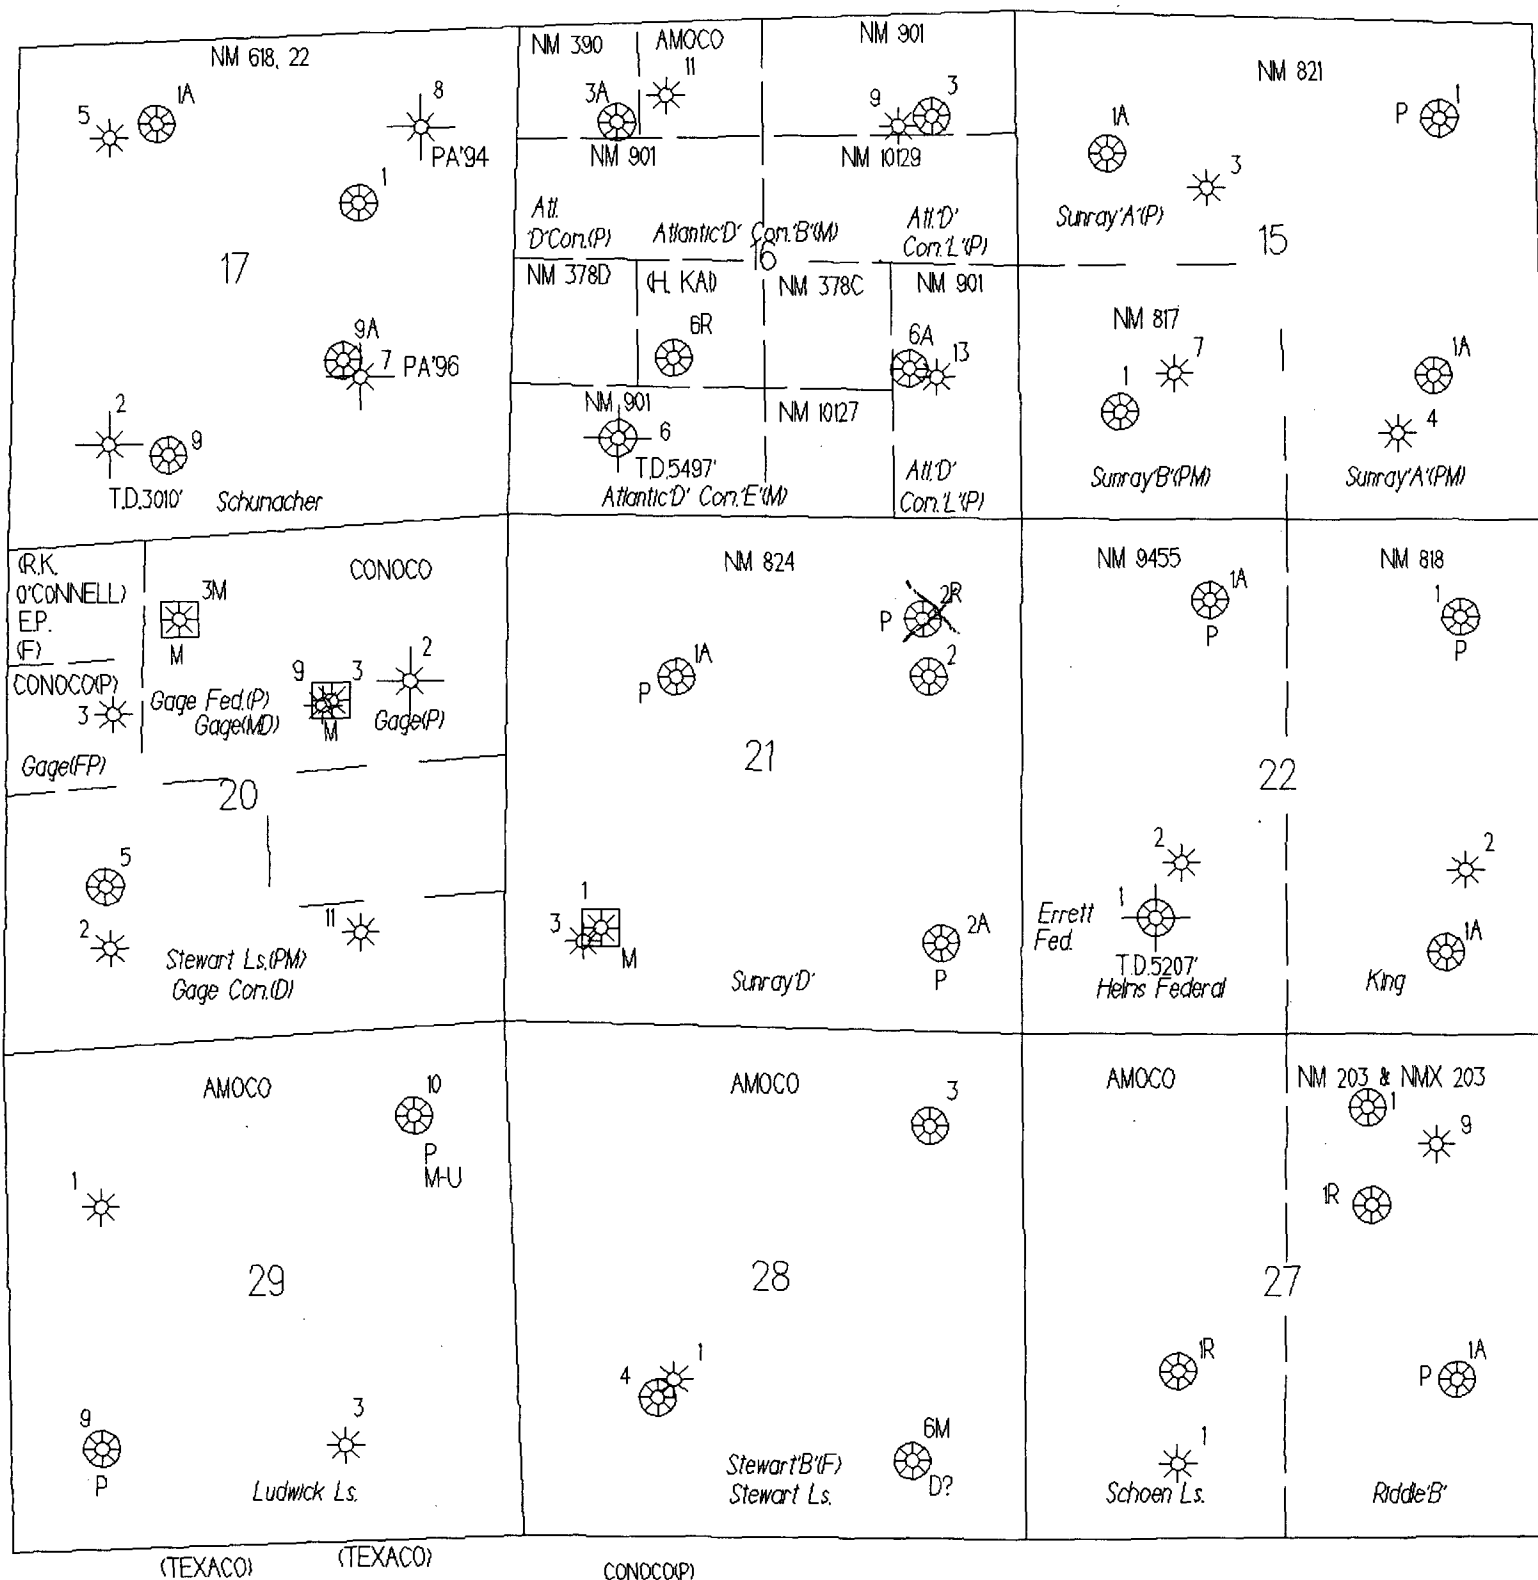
NM 618, 22
5
1A
8
PA'94
1
17
9A
7 PA'96
2
9
T.D.3010'
Schumacher

NM 390
AMOCO
11
3A
NM 901
NM 901
9
3
NM 10129
Atl. 'D'Con.(P)
Atlantic'D' Con.'B'(M)
Atl.'D' Con.'L'(P)
16
NM 378D
(H. KA)
NM 378C
NM 901
6R
6A
13
NM 901
6
T.D.5497'
NM 10127
Atlantic'D' Con.'E'(M)
Atl.'D' Con.'L'(P)

NM 821
1A
P 1
3
Sunray'A'(P)
15
NM 817
7
1
1A
4
Sunray'B'(PM)
Sunray'A'(PM)

(R.K. O'CONNELL) E.P. (F)
3M
M
CONOCO
CONOCO(P)
3
Gage Fed.(P)
Gage(MD)
9
3
M
2
Gage(P)
Gage(FP)
20
5
2
11
Stewart Ls.(PM)
Gage Con.(D)

NM 824
P 2R
P 1A
2
21
1
3
M
2A
P
Sunray'D'

NM 9455
1A
P
NM 818
1
P
22
2
1
Errett Fed.
T.D.5207'
Helms Federal
2
1A
King

AMOCO
10
P
M-U
1
29
9
P
3
Ludwick Ls.

AMOCO
3
28
4
1
6M
D?
Stewart'B'(F)
Stewart Ls.

AMOCO
27
1R
1
Schoen Ls.
NM 203 & NMX 203
1
9
1R
P 1A
Riddle'B'

(TEXACO)
(TEXACO)
CONOCO(P)